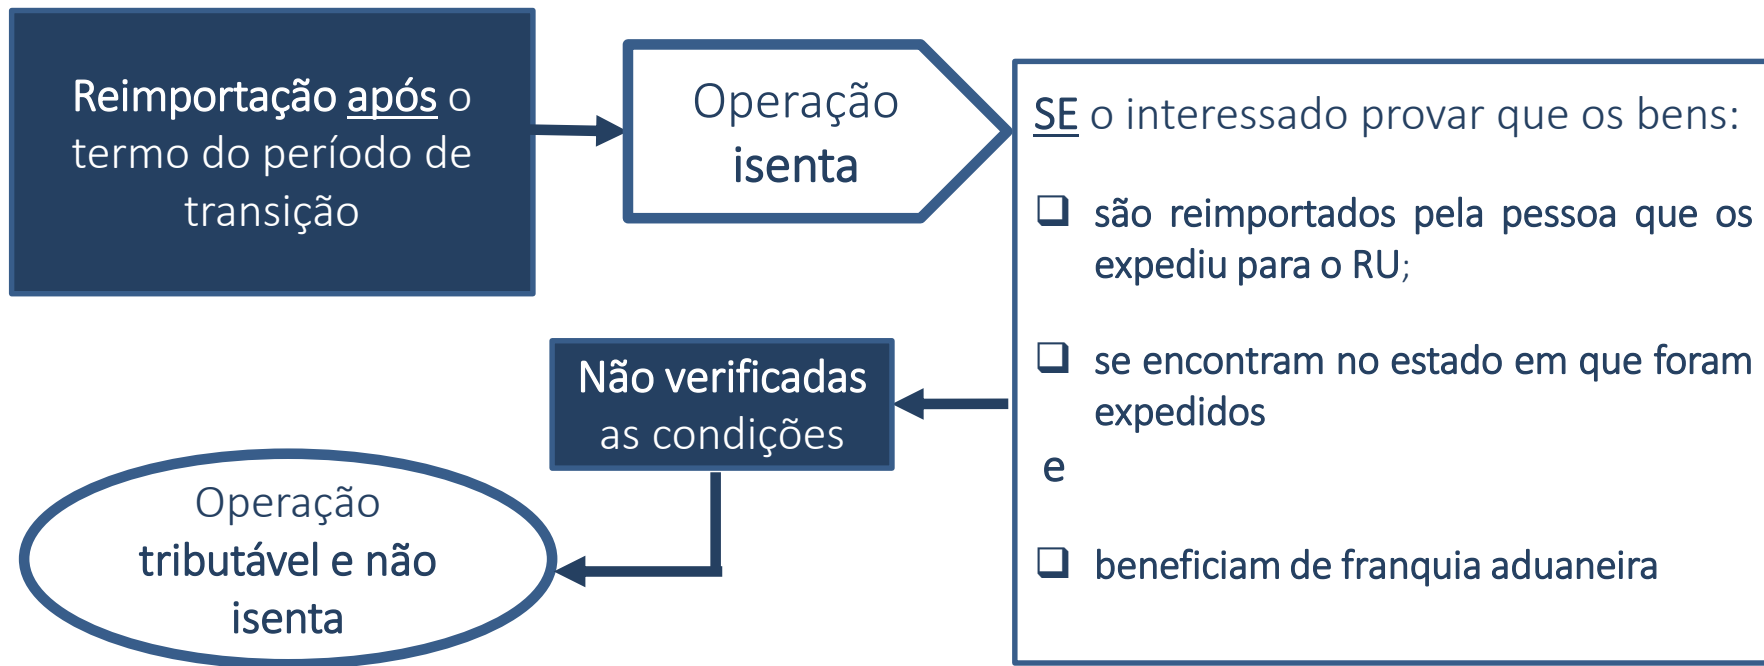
Reimportação após o termo do período de transição

Operação isenta

SE o interessado provar que os bens:

❑ são reimportados pela pessoa que os expediu para o RU;

❑ se encontram no estado em que foram expedidos

e

❑ beneficiam de franquia aduaneira

Não verificadas as condições

Operação tributável e não isenta